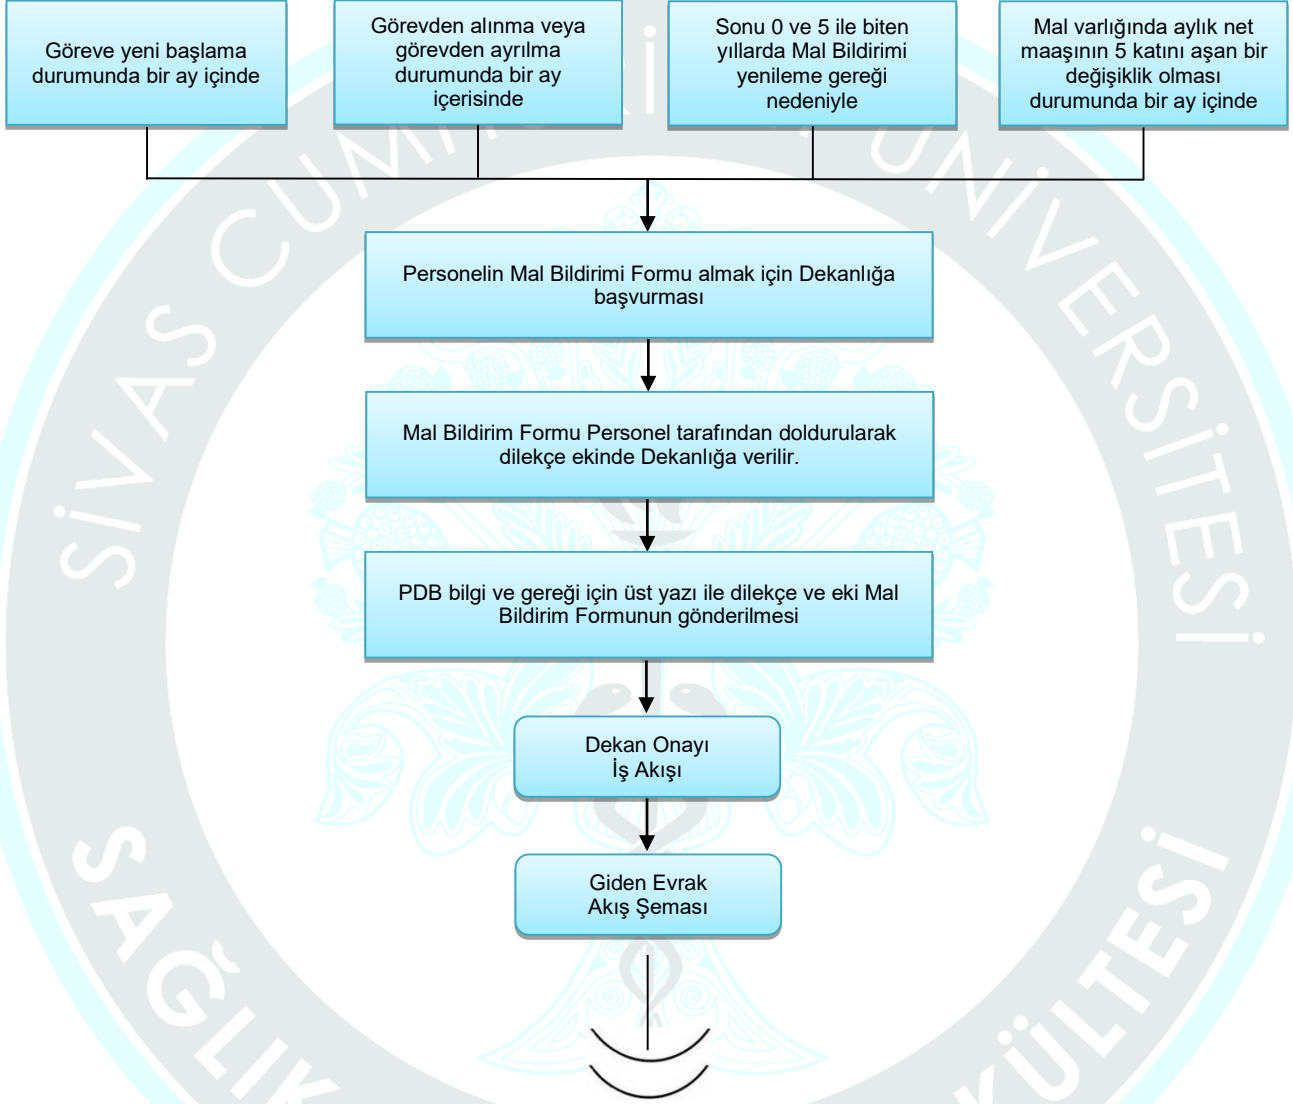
Göreve yeni başlama durumunda bir ay içinde

Görevden alınma veya görevden ayrılma durumunda bir ay içerisinde

Sonu 0 ve 5 ile biten yıllarda Mal Bildirimi yenileme gereği nedeniyle

Mal varlığında aylık net maaşının 5 katını aşan bir değişiklik olması durumunda bir ay içinde

Personelin Mal Bildirimi Formu almak için Dekanlığa başvurması

Mal Bildirim Formu Personel tarafından doldurularak dilekçe ekinde Dekanlığa verilir.

PDB bilgi ve gereği için üst yazı ile dilekçe ve eki Mal Bildirim Formunun gönderilmesi

Dekan Onayı
İş Akışı

Giden Evrak
Akış Şeması

SİVAS CUMHURİYET ÜNİVERSİTESİ
SAĞLIK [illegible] FAKÜLTESİ